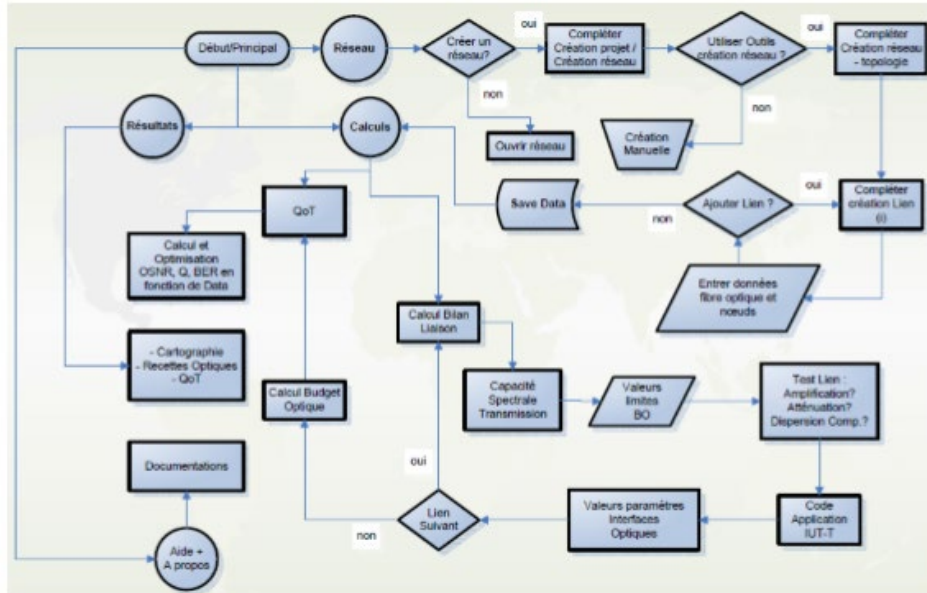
Début/Principal

Réseau

Créer un réseau?

oui

Compléter Création projet / Création réseau

Utiliser Outils création réseau ?

oui

Compléter Création réseau - topologie

non

Ouvrir réseau

non

Création Manuelle

Résultats

Calculs

QoT

Save Data

non

Ajouter Lien ?

oui

Compléter création Lien (i)

Calcul et Optimisation OSNR, Q, BER en fonction de Data

Entrer données fibre optique et noeuds

Calcul Bilan Liaison

- Cartographie
- Recettes Optiques
- QoT

Calcul Budget Optique

Capacité Spectrale Transmission

Valeurs limites BO

Test Lien : Amplification? Atténuation? Dispersion Comp.?

Documentations

oui

Lien Suivant

Valeurs paramètres Interfaces Optiques

Code Application IUT-T

non

Aide + A propos